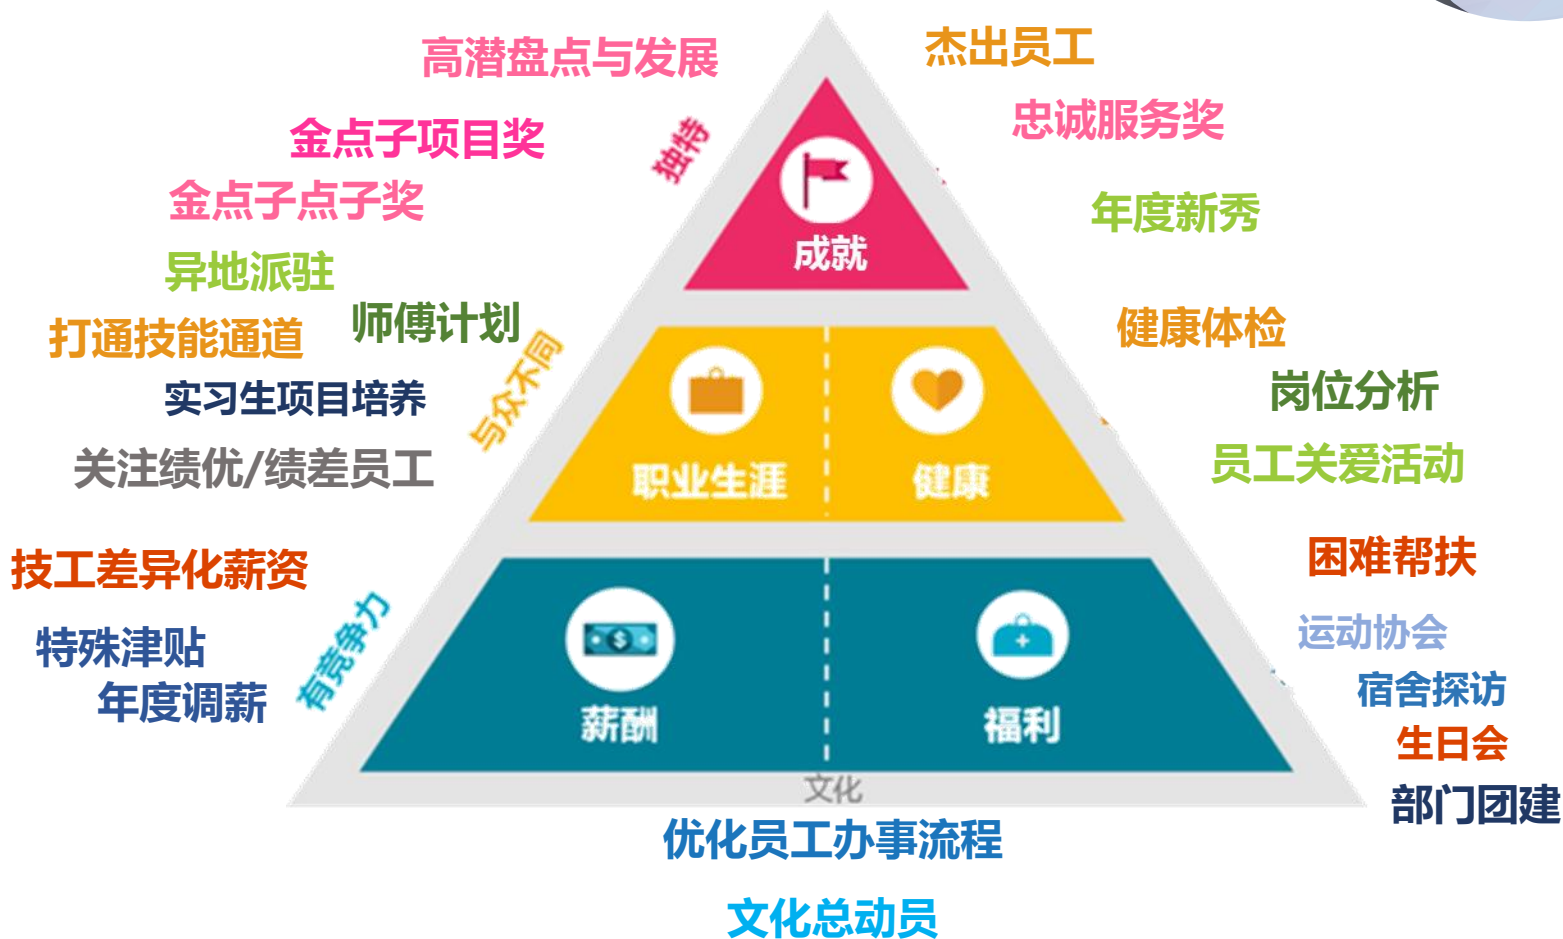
高潜盘点与发展

金点子项目奖

金点子点子奖

异地派驻

打通技能通道

师傅计划

实习生项目培养

关注绩优/绩差员工

技工差异化薪资

特殊津贴

年度调薪

独特

与众不同

有竞争力

成就

职业生涯

健康

薪酬

福利

文化

杰出员工

忠诚服务奖

年度新秀

健康体检

岗位分析

员工关爱活动

困难帮扶

运动协会

宿舍探访

生日会

部门团建

优化员工办事流程

文化总动员